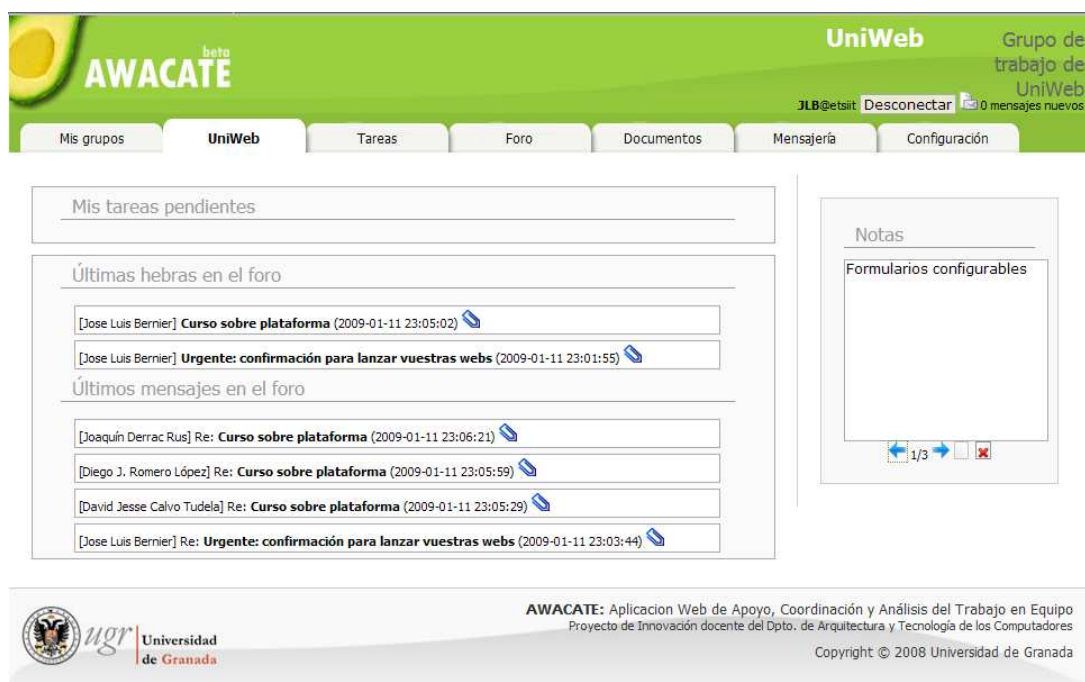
AWACATE beta

UniWeb

Grupo de trabajo de UniWeb

JLB@etsiit Desconectar 0 mensajes nuevos

Mis grupos | UniWeb | Tareas | Foro | Documentos | Mensajería | Configuración

Mis tareas pendientes

Últimas hebras en el foro

[Jose Luis Bernier] **Curso sobre plataforma** (2009-01-11 23:05:02)

[Jose Luis Bernier] **Urgente: confirmación para lanzar vuestras webs** (2009-01-11 23:01:55)

Últimos mensajes en el foro

[Joaquín Derrac Rus] Re: **Curso sobre plataforma** (2009-01-11 23:06:21)

[Diego J. Romero López] Re: **Curso sobre plataforma** (2009-01-11 23:05:59)

[David Jesse Calvo Tudela] Re: **Curso sobre plataforma** (2009-01-11 23:05:29)

[Jose Luis Bernier] Re: **Urgente: confirmación para lanzar vuestras webs** (2009-01-11 23:03:44)

Notas

Formularios configurables

1/3

ugr Universidad de Granada

**AWACATE:** Aplicacion Web de Apoyo, Coordinación y Análisis del Trabajo en Equipo
Proyecto de Innovación docente del Dpto. de Arquitectura y Tecnología de los Computadores

Copyright © 2008 Universidad de Granada